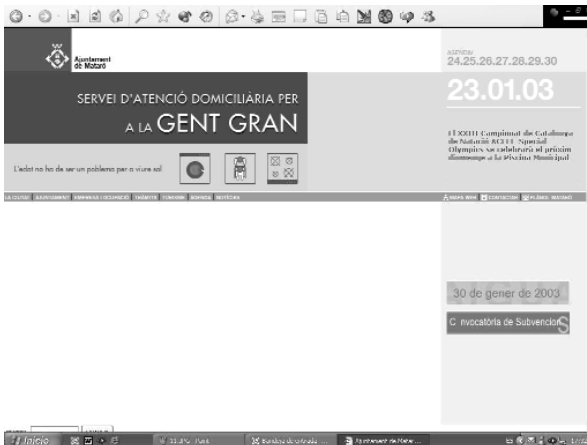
Ajuntament de Mataró

SERVEI D'ATENCIÓ DOMICILIÀRIA PER A LA GENT GRAN

L'edat no ha de ser un problema per a viure sol

24.25.26.27.28.29.30

23.01.03

El XXIII Campionat de Catalunya de Natació ACELL Special Olympics se celebrarà el proper diumenge a la Piscina Municipal

30 de gener de 2003

C nvocatòria de Subvencions

Inicio